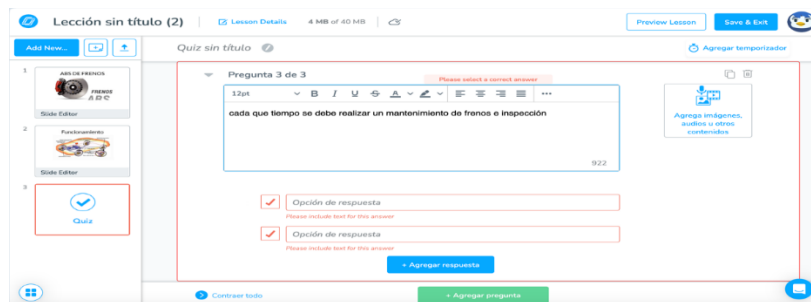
Lección sin título (2)

Lesson Details

4 MB of 40 MB

Preview Lesson

Save & Exit

Add New...

Quiz sin título

Agregar temporizador

1

ABS DE FRENOS

FRENOS ABC

Slide Editor

2

Funcionamiento

Slide Editor

3

Quiz

Pregunta 3 de 3

Please select a correct answer

12pt

cada que tiempo se debe realizar un mantenimiento de frenos e inspección

922

Agrega imágenes, audios u otros contenidos

Opción de respuesta

Please include text for this answer

Opción de respuesta

Please include text for this answer

+ Agregar respuesta

Contraer todo

+ Agregar pregunta